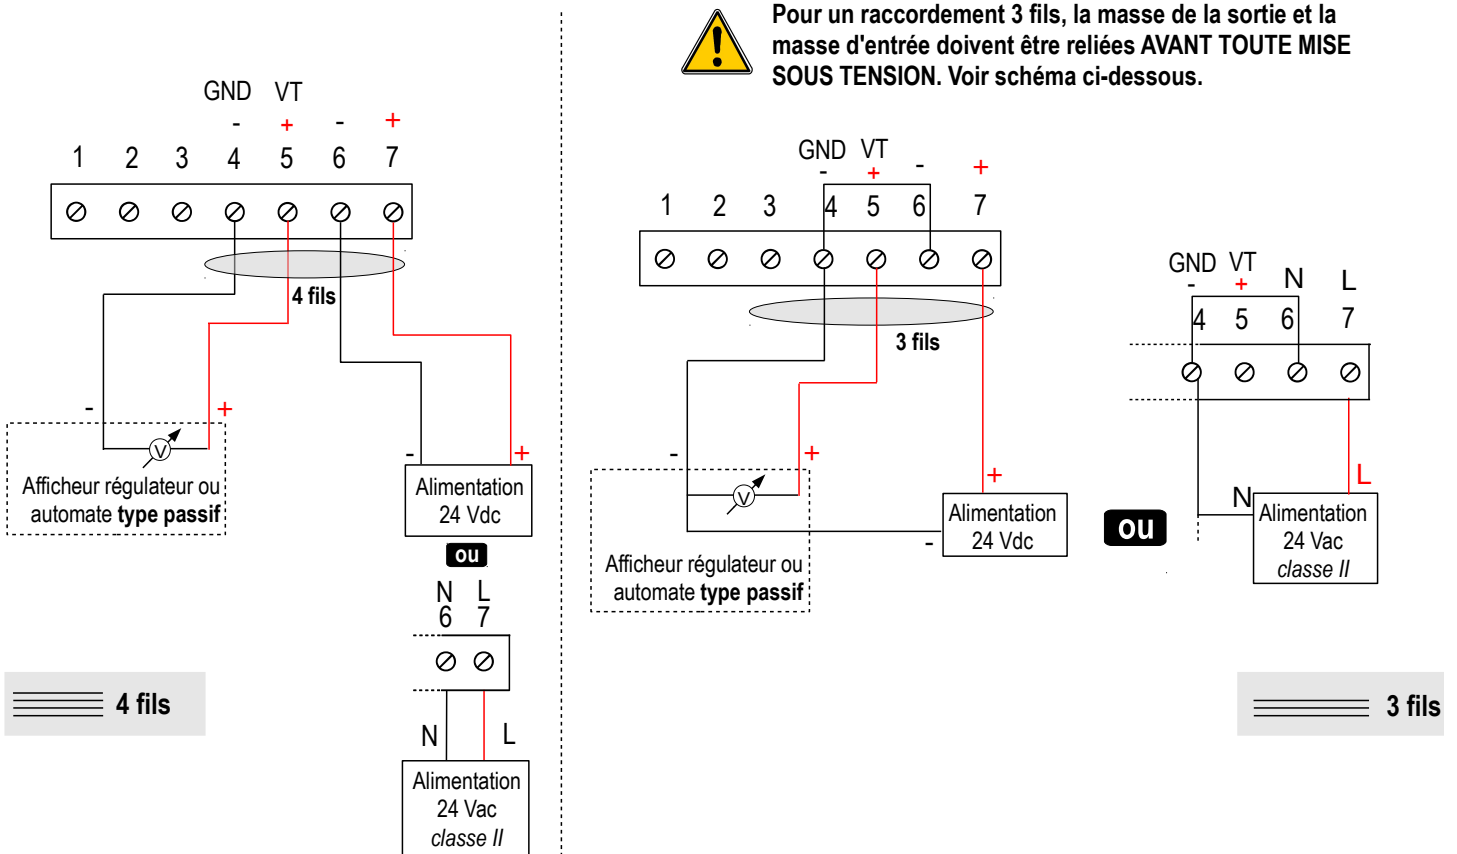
Pour un raccordement 3 fils, la masse de la sortie et la masse d'entrée doivent être reliées AVANT TOUTE MISE SOUS TENSION. Voir schéma ci-dessous.

GND VT
- + - +
1 2 3 4 5 6 7

4 fils

- +
Afficheur régulateur ou automate **type passif**

- +
Alimentation 24 Vdc

ou

N L
6 7

N L
Alimentation 24 Vac *classe II*

4 fils

GND VT
- + - +
1 2 3 4 5 6 7

3 fils

- +
Afficheur régulateur ou automate **type passif**

+
-
Alimentation 24 Vdc

ou

GND VT
- + N L
4 5 6 7

N L
Alimentation 24 Vac *classe II*

3 fils